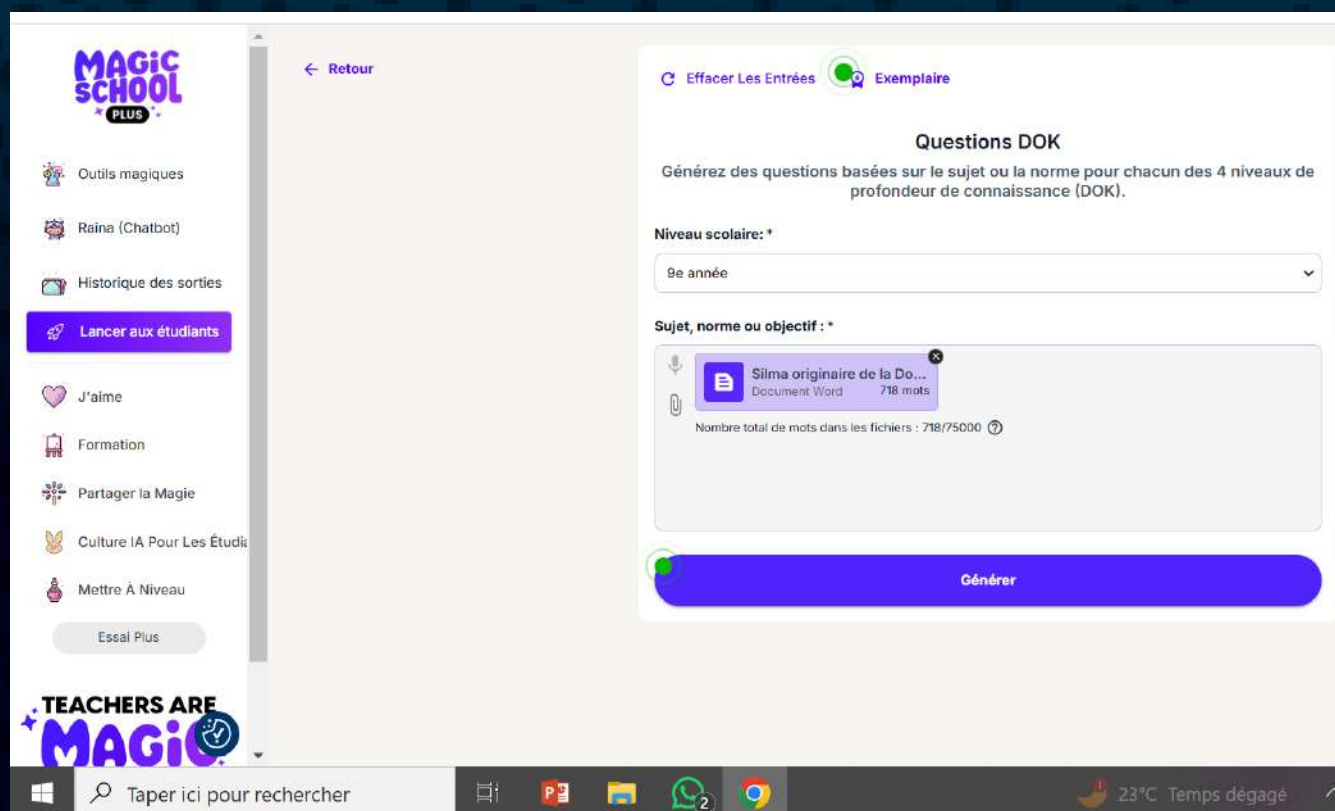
MAGIC SCHOOL PLUS

Outils magiques

Raina (Chatbot)

Historique des sorties

Lancer aux étudiants

J'aime

Formation

Partager la Magie

Culture IA Pour Les Étudi

Mettre À Niveau

Essai Plus

TEACHERS ARE MAGIC

← Retour

Effacer Les Entrées Exemplaire

Questions DOK

Générez des questions basées sur le sujet ou la norme pour chacun des 4 niveaux de profondeur de connaissance (DOK).

Niveau scolaire: *

9e année

Sujet, norme ou objectif : *

Silma originaire de la Do...
Document Word 718 mots

Nombre total de mots dans les fichiers : 718/75000

Générer

Taper ici pour rechercher

2

23°C Temps dégagé